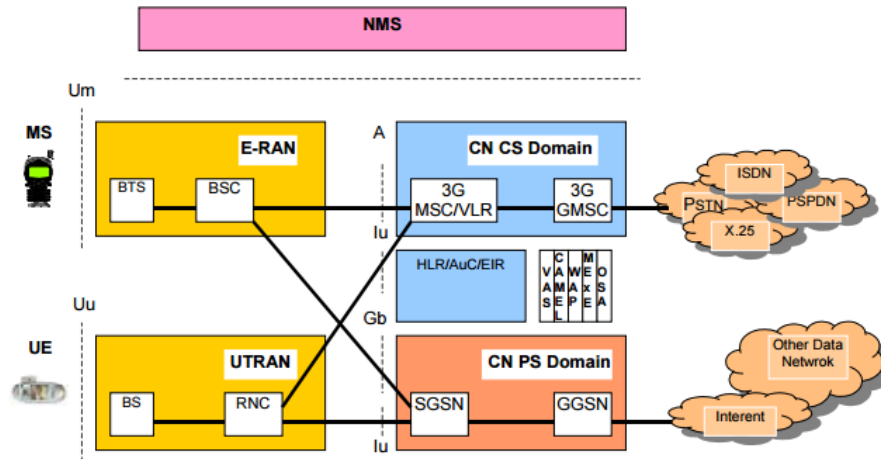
NMS

Um

MS

E-RAN

BTS

BSC

A

CN CS Domain

3G MSC/VLR

3G GMSC

ISDN

PSTN

PSPDN

X.25

Iu

HLR/AuC/EIR

VAS

CAMEL

WAP

MExE

OSA

Uu

Gb

UE

UTRAN

CN PS Domain

Other Data Netwrok

BS

RNC

SGSN

GGSN

Interent

Iu